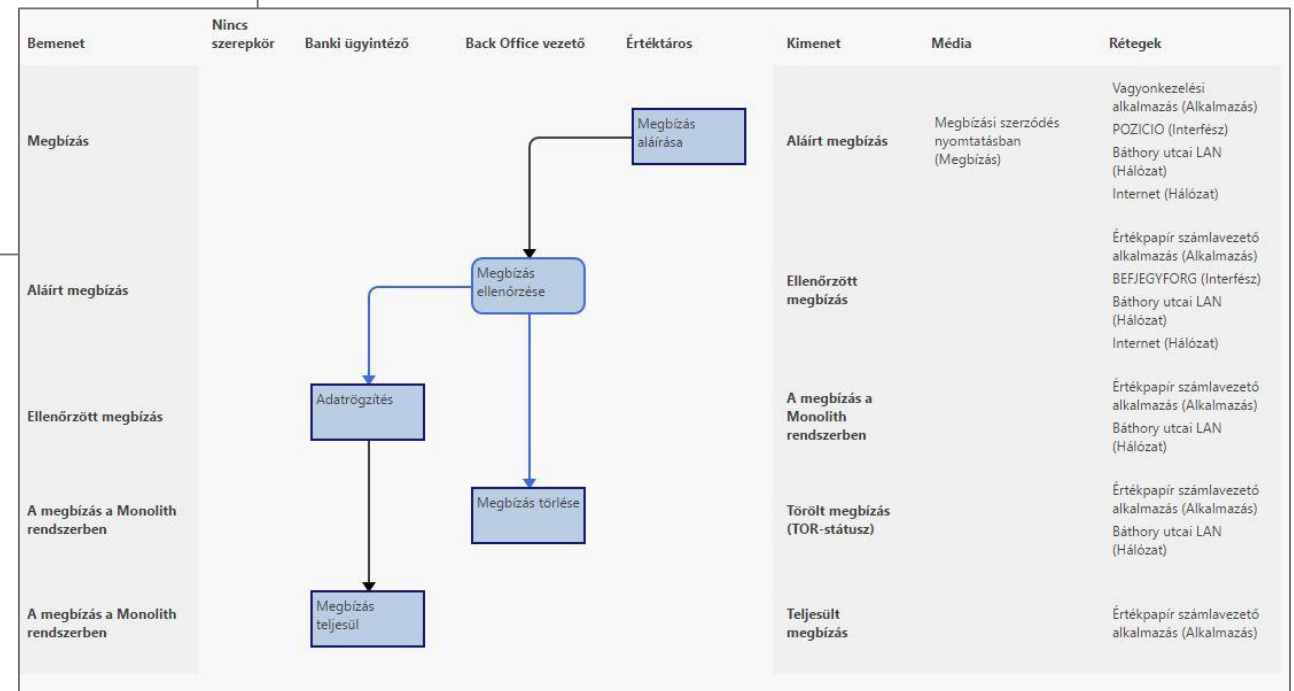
| Bemenet | Nincs szerepkör | Banki ügyintéző | Back Office vezető | Értéktáros | Kimenet | Média | Rétegek |
|---|---|---|---|---|---|---|---|
| Megbízás | | | | Megbízás aláírása | Aláírt megbízás | Megbízási szerződés nyomtatásban (Megbízás) | Vagyonkezelési alkalmazás (Alkalmazás) POZICIO (Interfész) Báthory utcai LAN (Hálózat) Internet (Hálózat) |
| Aláírt megbízás | | | Megbízás ellenőrzése | | Ellenőrzött megbízás | | Értékpapír számlavezető alkalmazás (Alkalmazás) BEFJEGYFORG (Interfész) Báthory utcai LAN (Hálózat) Internet (Hálózat) |
| Ellenőrzött megbízás | | Adatrögzítés | | | A megbízás a Monolith rendszerben | | Értékpapír számlavezető alkalmazás (Alkalmazás) Báthory utcai LAN (Hálózat) |
| A megbízás a Monolith rendszerben | | | Megbízás törlése | | Törölt megbízás (TOR-státusz) | | Értékpapír számlavezető alkalmazás (Alkalmazás) Báthory utcai LAN (Hálózat) |
| A megbízás a Monolith rendszerben | | Megbízás teljesül | | | Teljesült megbízás | | Értékpapír számlavezető alkalmazás (Alkalmazás) |